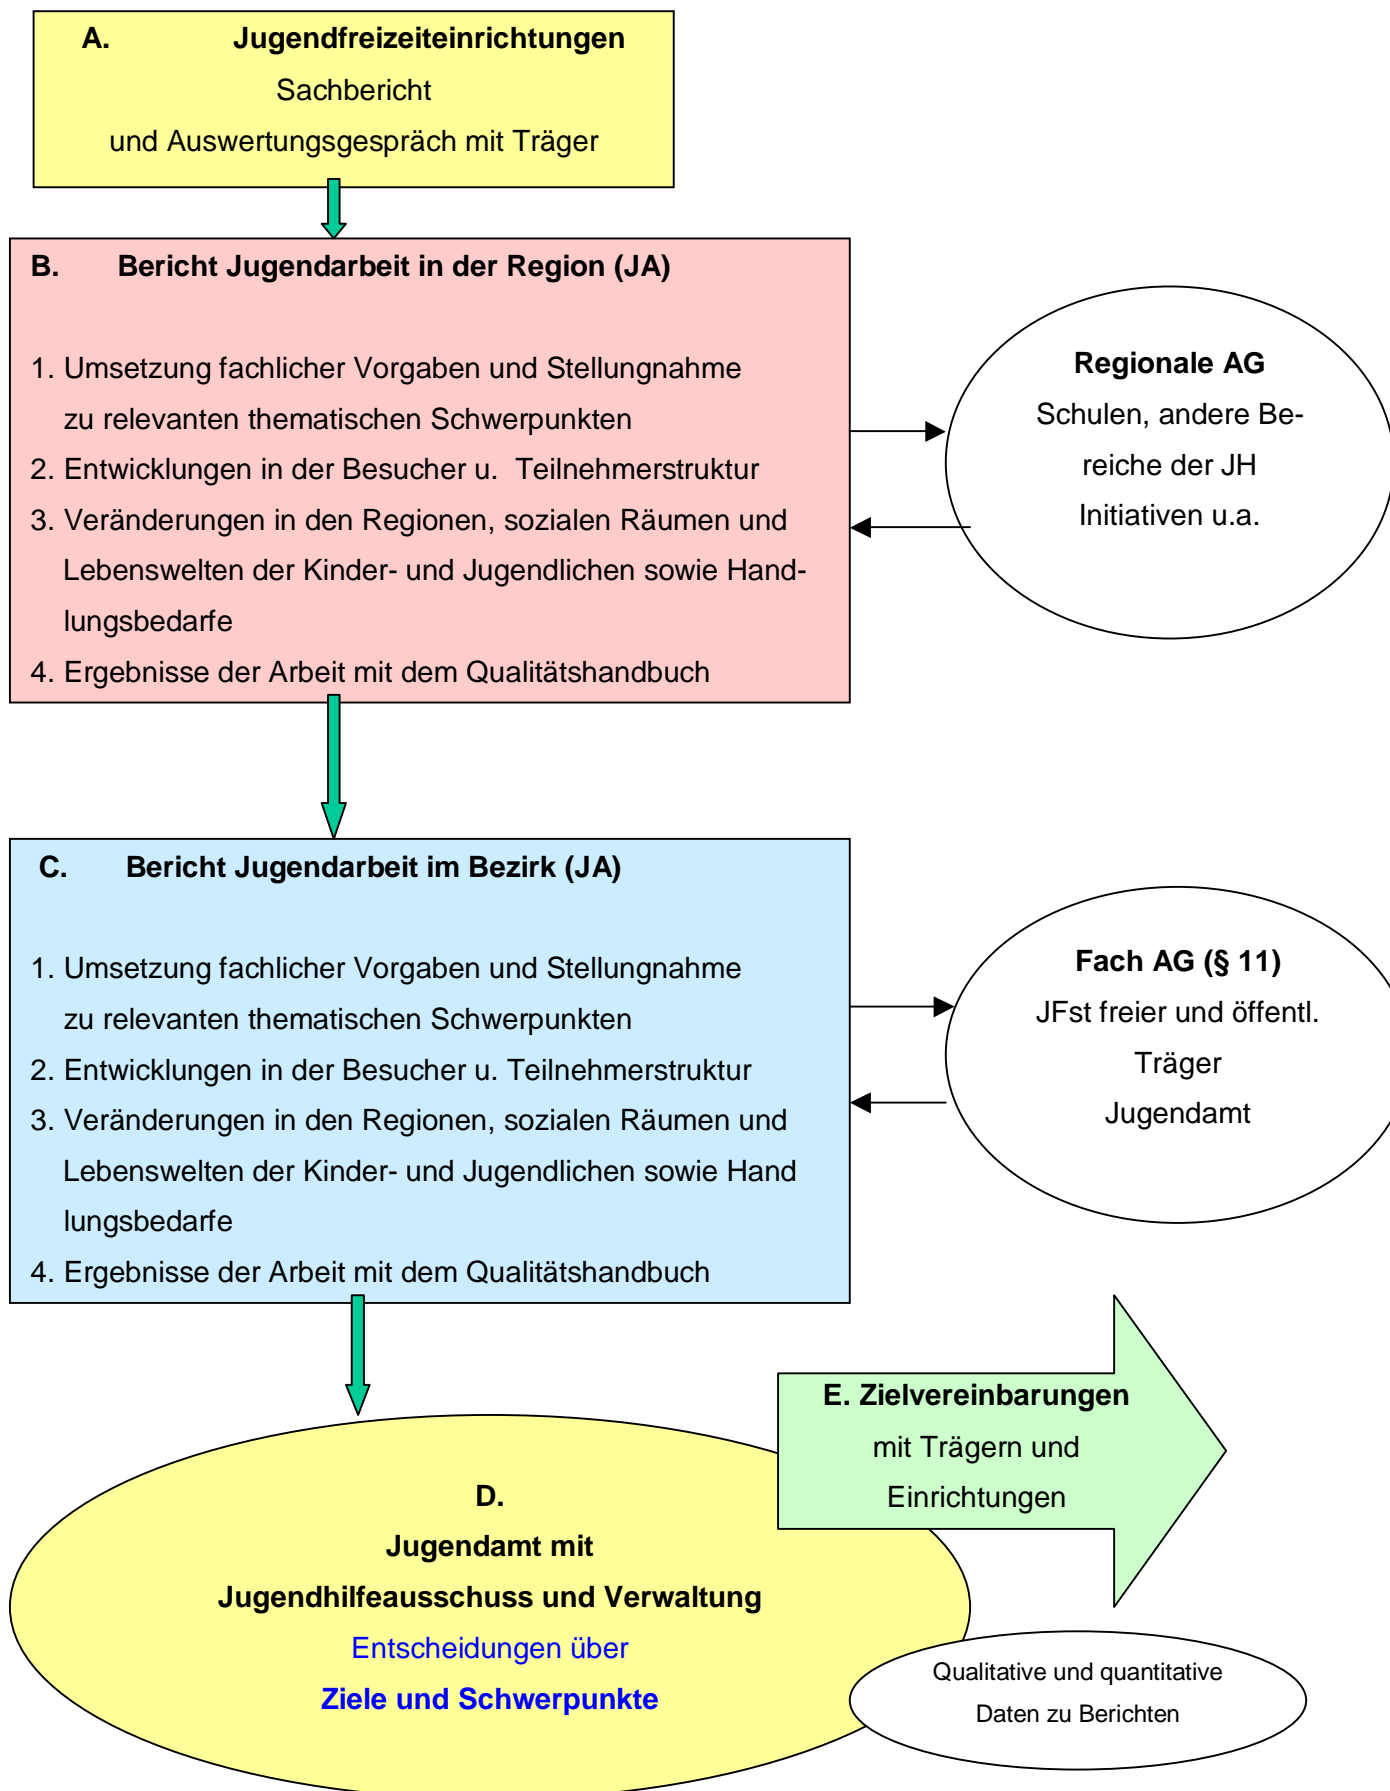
A. Jugendfreizeiteinrichtungen
Sachbericht
und Auswertungsgespräch mit Träger

B. Bericht Jugendarbeit in der Region (JA)

1. Umsetzung fachlicher Vorgaben und Stellungnahme zu relevanten thematischen Schwerpunkten
2. Entwicklungen in der Besucher u. Teilnehmerstruktur
3. Veränderungen in den Regionen, sozialen Räumen und Lebenswelten der Kinder- und Jugendlichen sowie Handlungsbedarfe
4. Ergebnisse der Arbeit mit dem Qualitätshandbuch

Regionale AG
Schulen, andere Bereiche der JH
Initiativen u.a.

C. Bericht Jugendarbeit im Bezirk (JA)

1. Umsetzung fachlicher Vorgaben und Stellungnahme zu relevanten thematischen Schwerpunkten
2. Entwicklungen in der Besucher u. Teilnehmerstruktur
3. Veränderungen in den Regionen, sozialen Räumen und Lebenswelten der Kinder- und Jugendlichen sowie Hand lungsbedarfe
4. Ergebnisse der Arbeit mit dem Qualitätshandbuch

Fach AG (§ 11)
JFst freier und öffentl. Träger
Jugendamt

E. Zielvereinbarungen
mit Trägern und
Einrichtungen

D.
Jugendamt mit
Jugendhilfeausschuss und Verwaltung
Entscheidungen über
Ziele und Schwerpunkte

Qualitative und quantitative
Daten zu Berichten